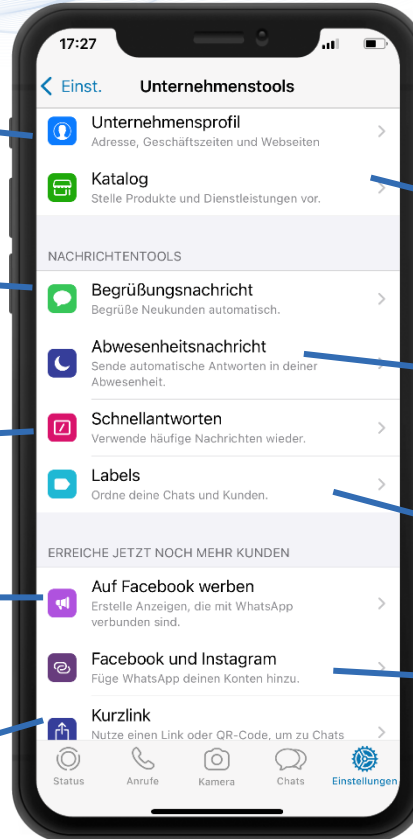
17:27

Einst.

Unternehmenstools

Unternehmensprofil
Adresse, Geschäftszeiten und Webseiten

Katalog
Stelle Produkte und Dienstleistungen vor.

NACHRICHTENTOOLS

Begrüßungsnachricht
Begrüße Neukunden automatisch.

Abwesenheitsnachricht
Sende automatische Antworten in deiner Abwesenheit.

Schnellantworten
Verwende häufige Nachrichten wieder.

Labels
Ordne deine Chats und Kunden.

ERREICHE JETZT NOCH MEHR KUNDEN

Auf Facebook werben
Erstelle Anzeigen, die mit WhatsApp verbunden sind.

Facebook und Instagram
Füge WhatsApp deinen Konten hinzu.

Kurzlink
Nutze einen Link oder QR-Code, um zu Chats

Status
Anrufe
Kamera
Chats
Einstellungen